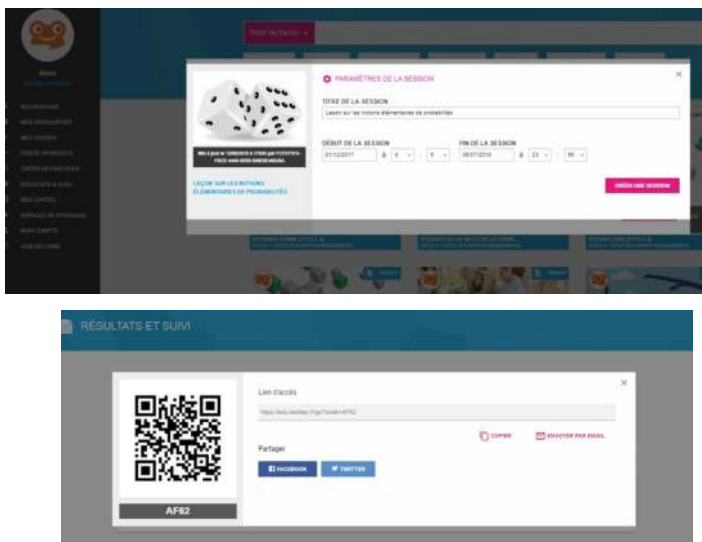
PARAMÈTRES DE LA SESSION

TITRE DE LA SESSION

Leçon sur les notions élémentaires de probabilités

DÉBUT DE LA SESSION

FIN DE LA SESSION

à

à

CRÉER UNE SESSION

LEÇON SUR LES NOTIONS ÉLÉMENTAIRES DE PROBABILITÉS

RÉSULTATS ET SUIVI

Lien d'accès

Partager

COPIER

ENVOYER PAR EMAIL

FACEBOOK

TWITTER

AF62